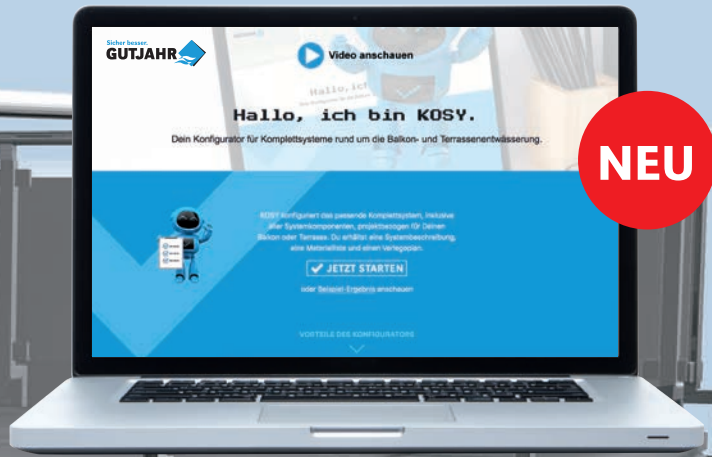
Sicher besser.
GUTJAHR

Video anschauen

Hallo, ich bin KOSY.

Dein Konfigurator für Komplettsysteme rund um die Balkon- und Terrassenentwässerung.

NEU

KOSY konfiguriert das passende Komplettsystem, inklusive aller Systemkomponenten, projektbezogen für Deinen Balkon oder Terrasse. Du erhältst eine Systembeschreibung, eine Materialliste und einen Verlegeplan.

JETZT STARTEN

oder Beispiel-Ergebnis anschauen

VORTEILE DES KONFIGURATORS